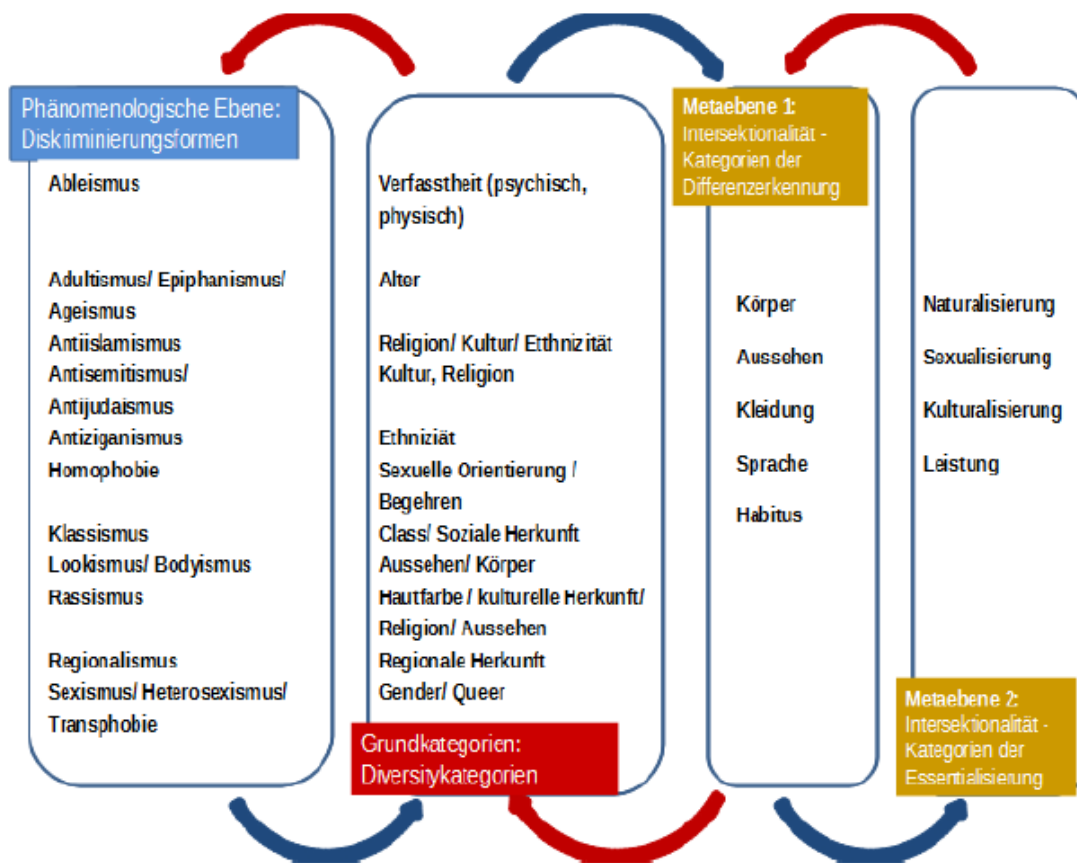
Phänomenologische Ebene: Diskriminierungsformen

Ableismus

Adultismus/ Epiphanismus/ Ageismus
Antiislamismus
Antisemitismus/ Antijudaismus
Antiziganismus
Homophobie

Klassismus
Lookismus/ Bodyismus
Rassismus

Regionalismus
Sexismus/ Heterosexismus/ Transphobie

Verfasstheit (psychisch, physisch)

Alter

Religion/ Kultur/ Etthnizität
Kultur, Religion

Ethniziät
Sexuelle Orientierung / Begehren
Class/ Soziale Herkunft
Aussehen/ Körper
Hautfarbe / kulturelle Herkunft/ Religion/ Aussehen
Regionale Herkunft
Gender/ Queer

Grundkategorien: Diversiykategorien

Metaebene 1: Intersektionalität - Kategorien der Differenzerkennung

Körper

Aussehen

Kleidung

Sprache

Habitus

Naturalisierung

Sexualisierung

Kulturalisierung

Leistung

Metaebene 2: Intersektionalität - Kategorien der Essentialisierung